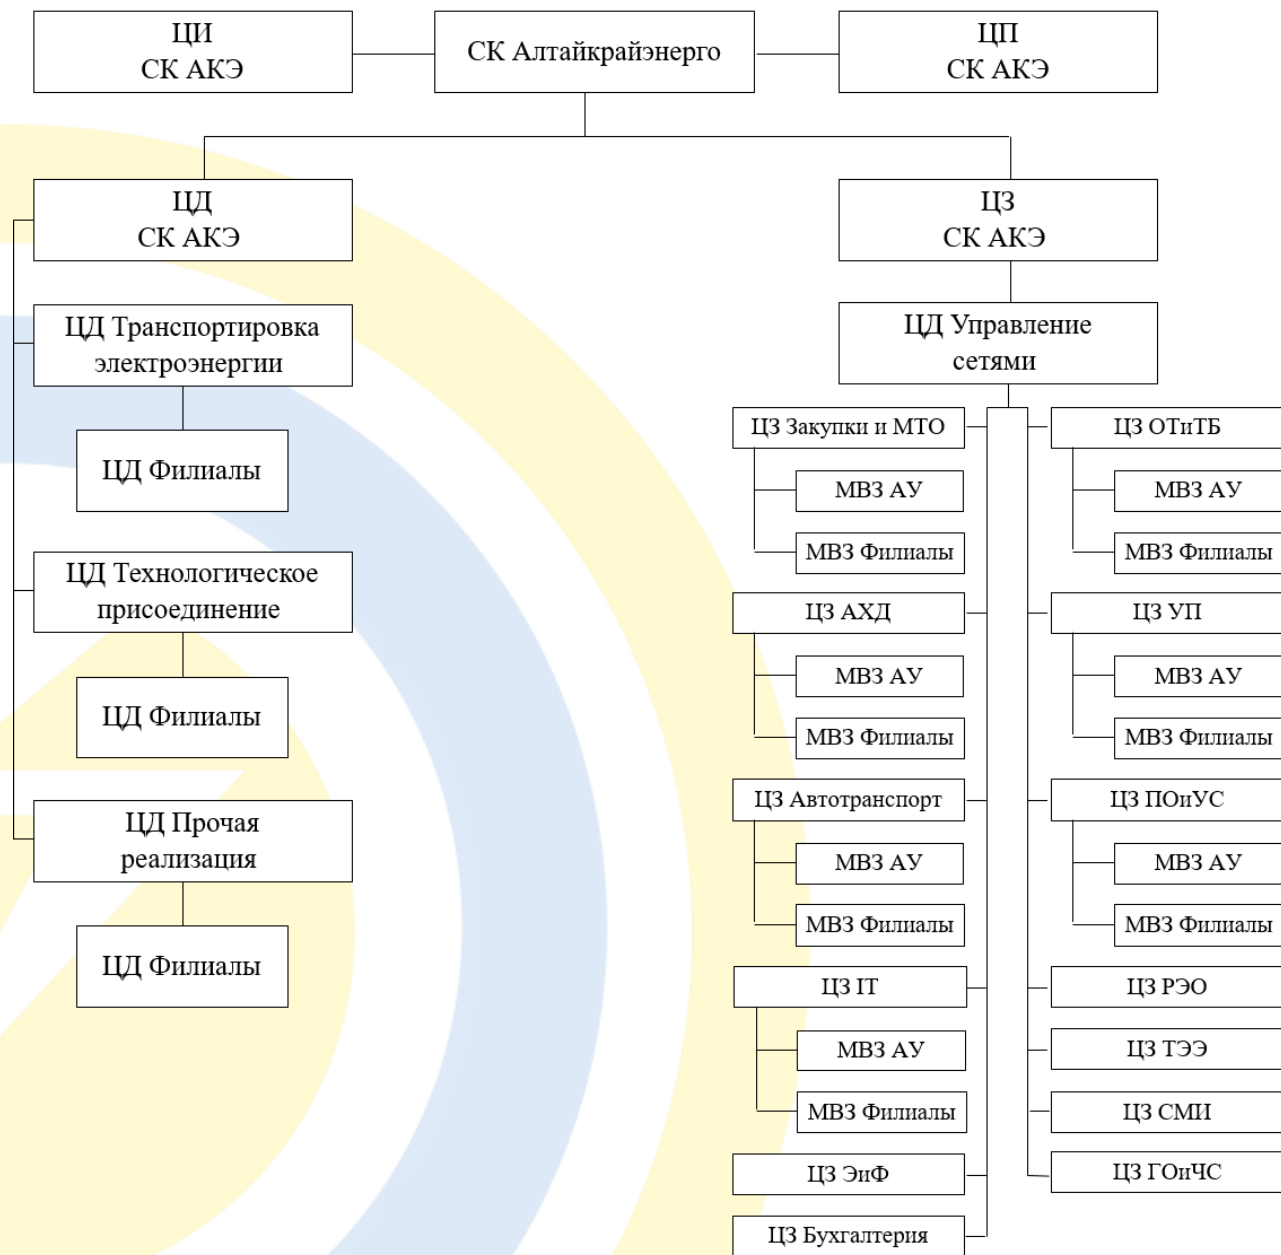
ЦИ
СК АКЭ

СК Алтайкрайэнерго

ЦП
СК АКЭ

ЦД
СК АКЭ

ЦЗ
СК АКЭ

ЦД Транспортировка электроэнергии

ЦД Филиалы

ЦД Технологическое присоединение

ЦД Филиалы

ЦД Прочая реализация

ЦД Филиалы

ЦД Управление сетями

ЦЗ Закупки и МТО

МВЗ АУ

МВЗ Филиалы

ЦЗ АХД

МВЗ АУ

МВЗ Филиалы

ЦЗ Автотранспорт

МВЗ АУ

МВЗ Филиалы

ЦЗ IT

МВЗ АУ

МВЗ Филиалы

ЦЗ ЭиФ

ЦЗ Бухгалтерия

ЦЗ ОТиТБ

МВЗ АУ

МВЗ Филиалы

ЦЗ УП

МВЗ АУ

МВЗ Филиалы

ЦЗ ПОиУС

МВЗ АУ

МВЗ Филиалы

ЦЗ РЭО

ЦЗ ТЭЭ

ЦЗ СМИ

ЦЗ ГОиЧС